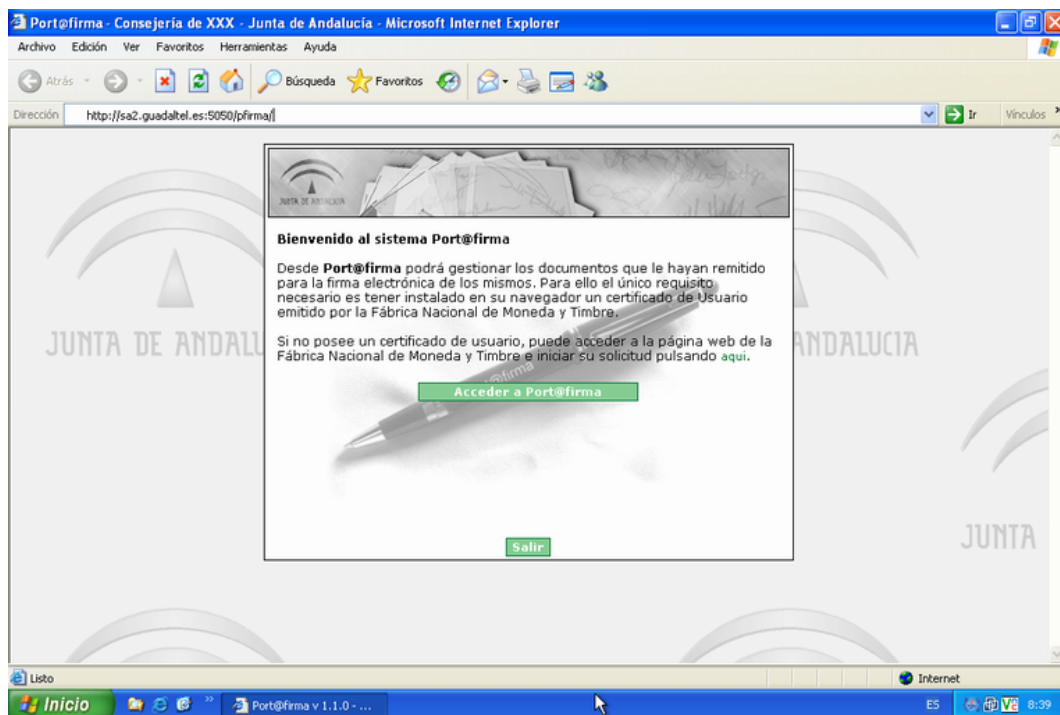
Port@firma - Consejería de XXX - Junta de Andalucía - Microsoft Internet Explorer

Archivo Edición Ver Favoritos Herramientas Ayuda

Atrás Búsqueda Favoritos

Dirección http://sa2.guadaltel.es:5050/pfirma/ Ir Vínculos

JUNTA DE ANDALUCIA

Bienvenido al sistema Port@firma

Desde **Port@firma** podrá gestionar los documentos que le hayan remitido para la firma electrónica de los mismos. Para ello el único requisito necesario es tener instalado en su navegador un certificado de Usuario emitido por la Fábrica Nacional de Moneda y Timbre.

Si no posee un certificado de usuario, puede acceder a la página web de la Fábrica Nacional de Moneda y Timbre e iniciar su solicitud pulsando aqui.

Acceder a Port@firma

Salir

JUNTA DE ANDALUCIA JUNTA DE ANDALUCIA JUNTA

Listo Internet

Inicio Port@firma v 1.1.0 - ... ES 8:39